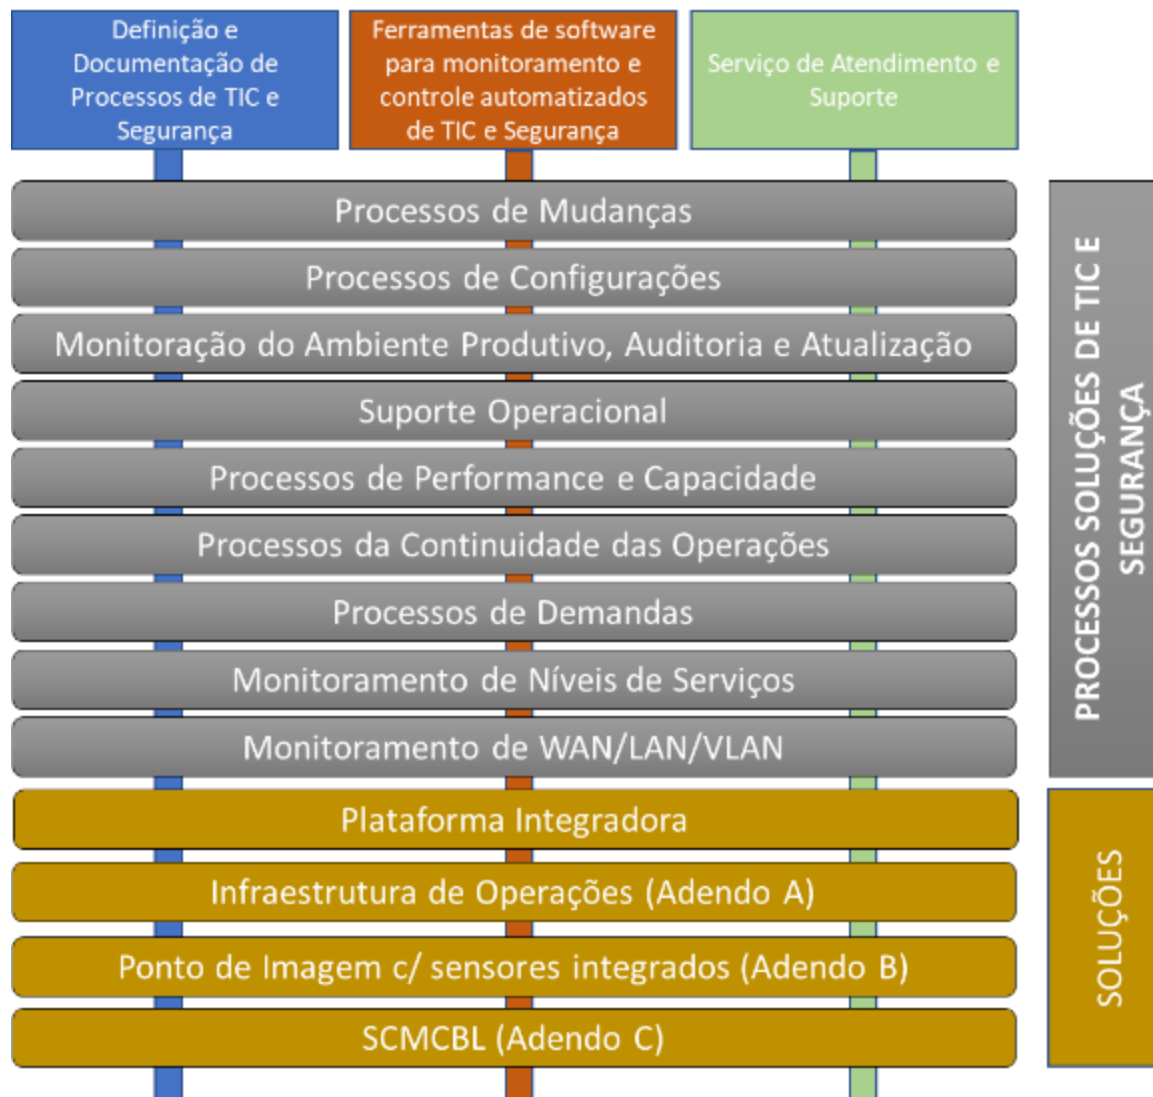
Definição e Documentação de Processos de TIC e Segurança

Ferramentas de software para monitoramento e controle automatizados de TIC e Segurança

Serviço de Atendimento e Suporte

Processos de Mudanças

Processos de Configurações

Monitoração do Ambiente Produtivo, Auditoria e Atualização

Suporte Operacional

Processos de Performance e Capacidade

Processos da Continuidade das Operações

Processos de Demandas

Monitoramento de Níveis de Serviços

Monitoramento de WAN/LAN/VLAN

PROCESSOS SOLUÇÕES DE TIC E SEGURANÇA

Plataforma Integradora

Infraestrutura de Operações (Adendo A)

Ponto de Imagem c/ sensores integrados (Adendo B)

SCMCBL (Adendo C)

SOLUÇÕES